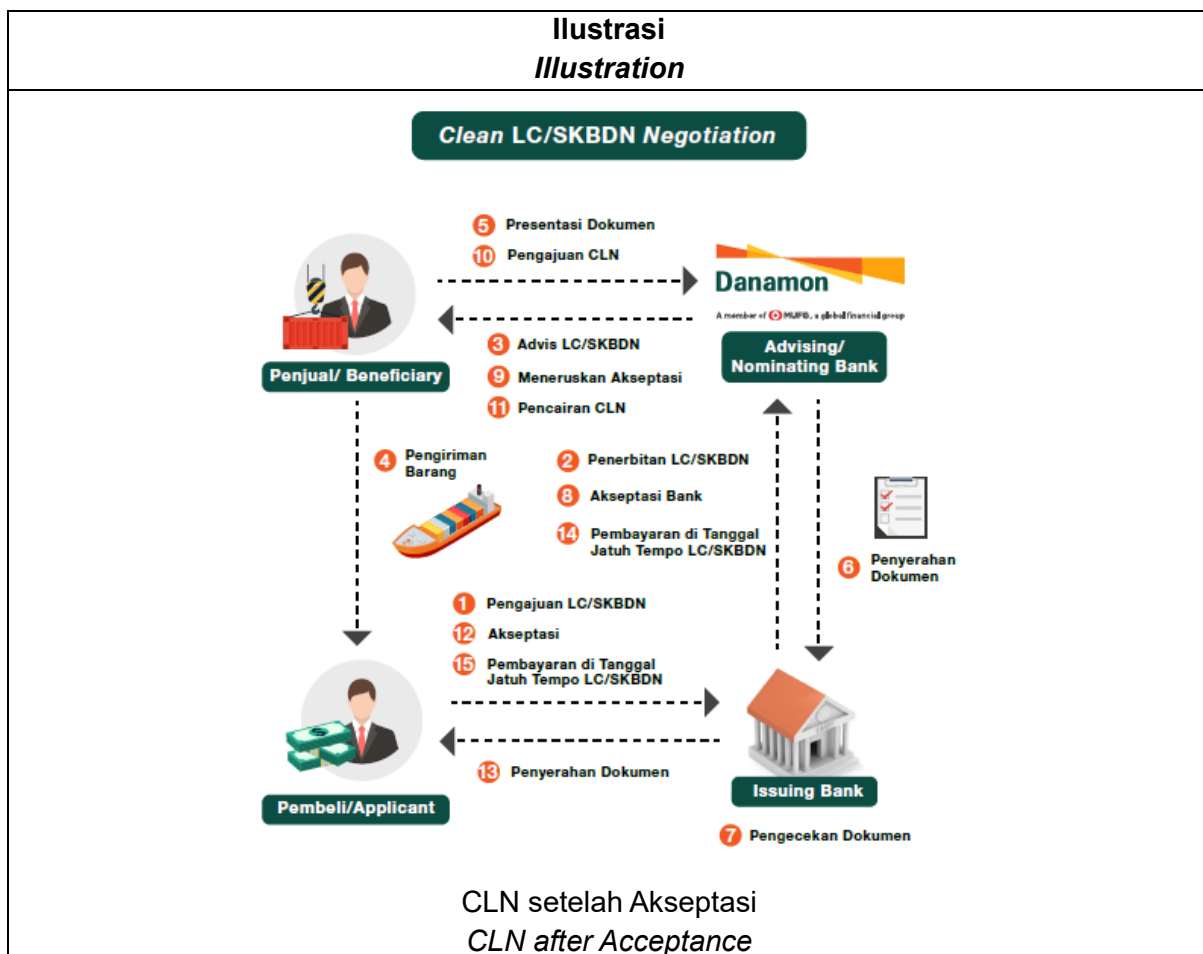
Ilustrasi
*Illustration*

Clean LC/SKBDN Negotiation

5 Presentasi Dokumen
10 Pengajuan CLN

Danamon
A member of MUFG, a global financial group

3 Advis LC/SKBDN
9 Meneruskan Akseptasi
11 Pencairan CLN

Penjual/ Beneficiary

Advising/ Nominating Bank

4 Pengiriman Barang

2 Penerbitan LC/SKBDN
8 Akseptasi Bank
14 Pembayaran di Tanggal Jatuh Tempo LC/SKBDN

6 Penyerahan Dokumen

1 Pengajuan LC/SKBDN
12 Akseptasi
15 Pembayaran di Tanggal Jatuh Tempo LC/SKBDN

13 Penyerahan Dokumen

Pembeli/Applicant

Issuing Bank

7 Pengecekan Dokumen

CLN setelah Akseptasi
*CLN after Acceptance*